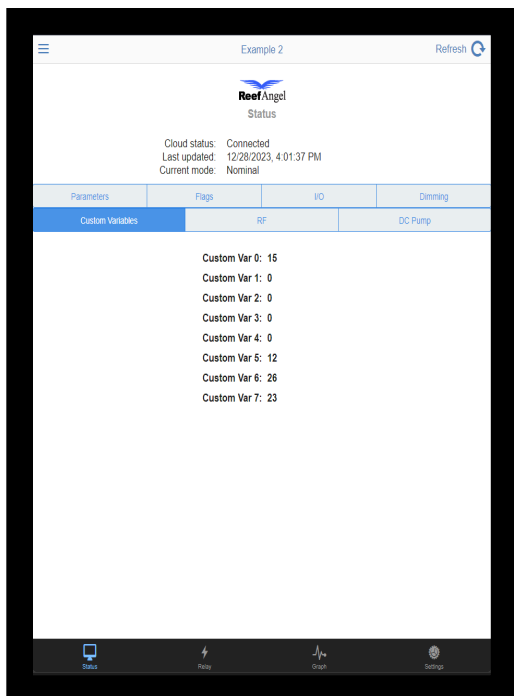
Example 2

Refresh

ReefAngel

Status

Cloud status: Connected
Last updated: 12/28/2023, 4:01:37 PM
Current mode: Nominal

| Parameters | Flags | I/O | Dimming |
|---|---|---|---|

| Custom Variables | RF | DC Pump |
|---|---|---|

Custom Var 0: 15
Custom Var 1: 0
Custom Var 2: 0
Custom Var 3: 0
Custom Var 4: 0
Custom Var 5: 12
Custom Var 6: 26
Custom Var 7: 23

Status
Relay
Graph
Settings